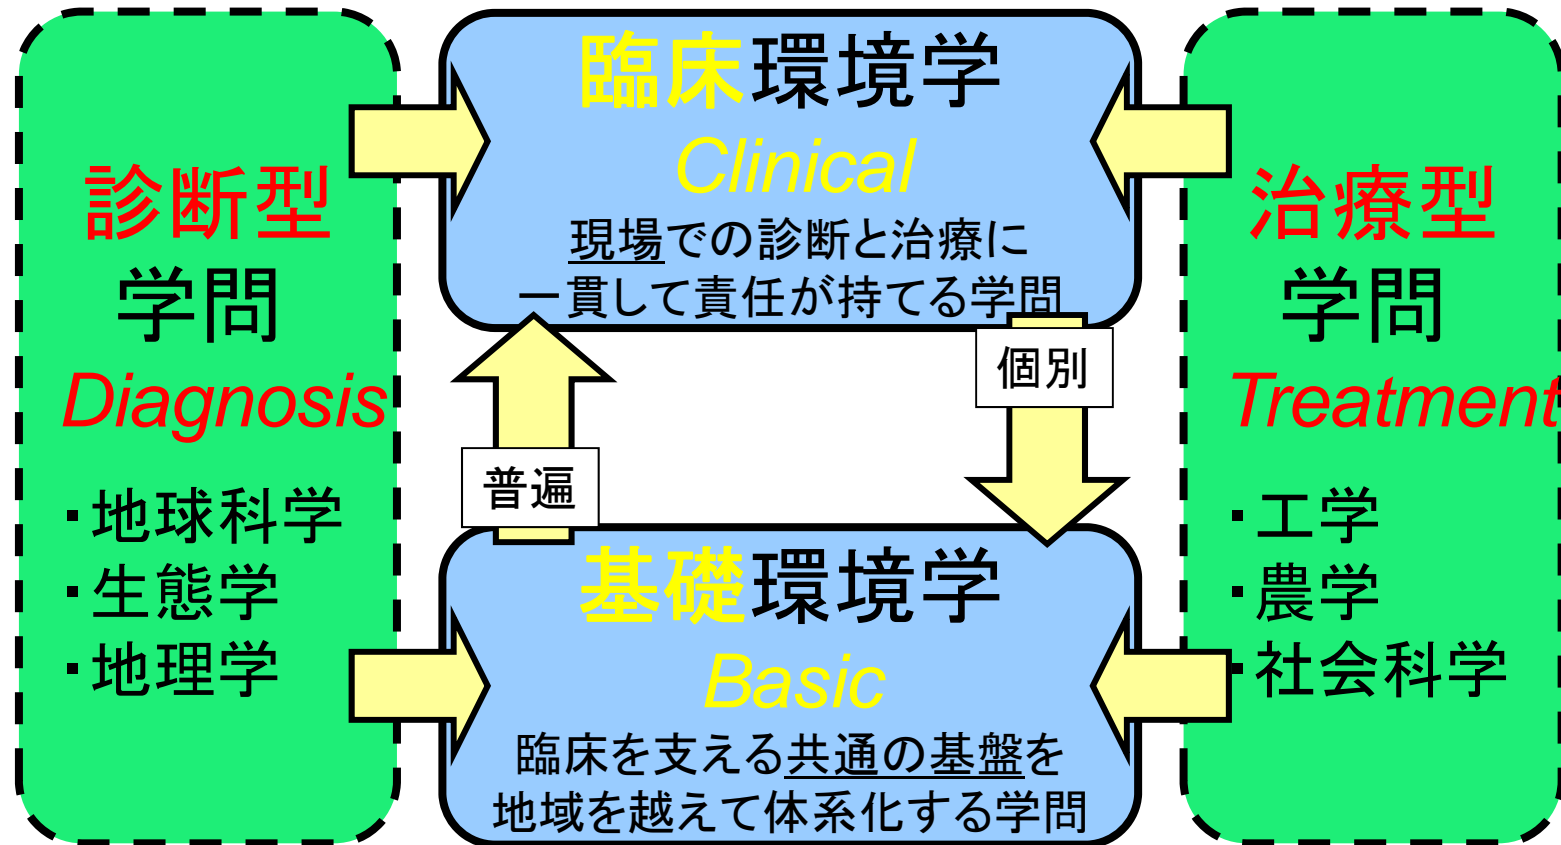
診断型
学問
Diagnosis

・地球科学
・生態学
・地理学

臨床環境学
Clinical
現場での診断と治療に一貫して責任が持てる学問

普遍

個別

基礎環境学
Basic
臨床を支える共通の基盤を地域を越えて体系化する学問

治療型
学問
Treatment

・工学
・農学
・社会科学